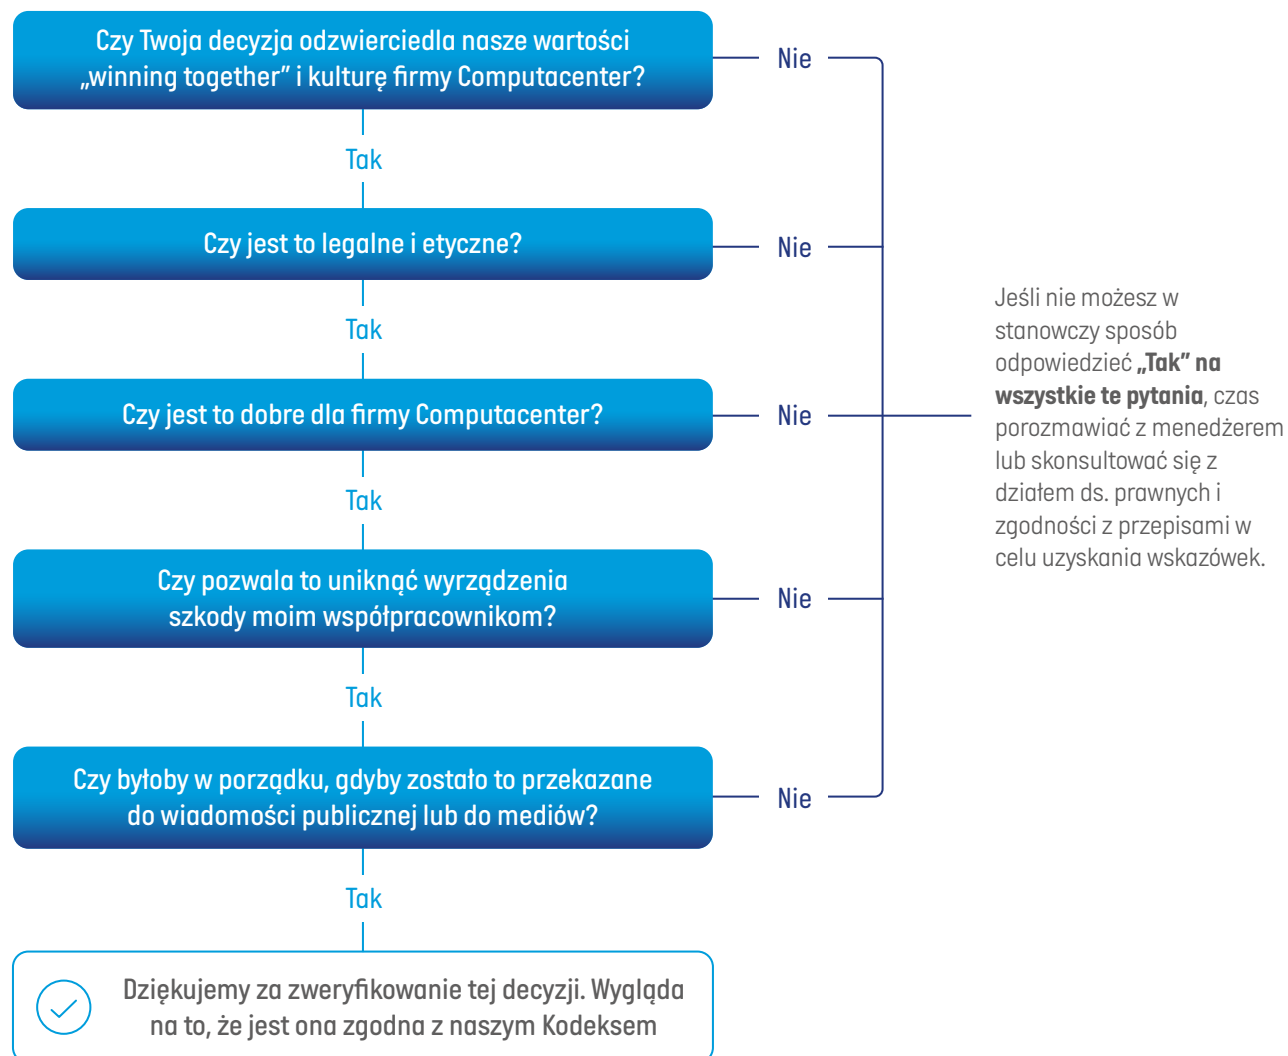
Czy Twoja decyzja odzwierciedla nasze wartości „winning together” i kulturę firmy Computacenter?

Nie

Tak

Czy jest to legalne i etyczne?

Nie

Tak

Czy jest to dobre dla firmy Computacenter?

Nie

Tak

Czy pozwala to uniknąć wyrządzenia szkody moim współpracownikom?

Nie

Tak

Czy byłoby w porządku, gdyby zostało to przekazane do wiadomości publicznej lub do mediów?

Nie

Tak

Dziękujemy za zweryfikowanie tej decyzji. Wygląda na to, że jest ona zgodna z naszym Kodeksem

Jeśli nie możesz w stanowczy sposób odpowiedzieć **„Tak” na wszystkie te pytania**, czas porozmawiać z menedżerem lub skonsultować się z działem ds. prawnych i zgodności z przepisami w celu uzyskania wskazówek.